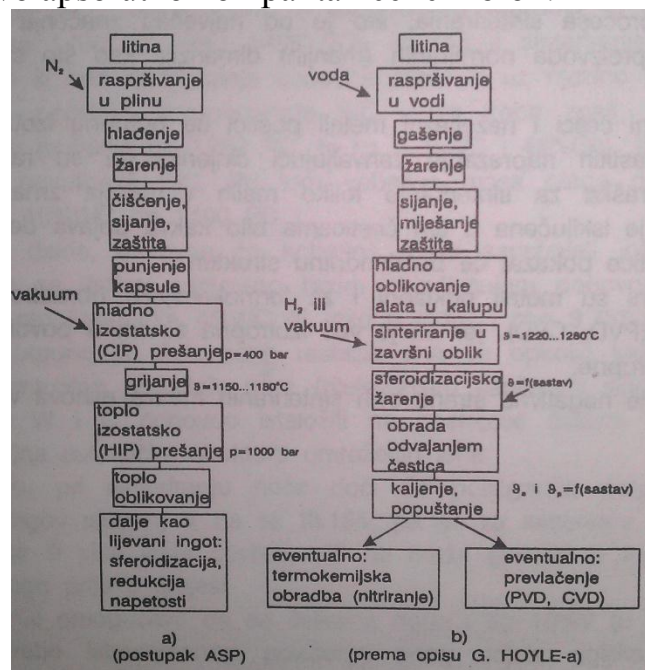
litina

$N_2$

raspršivanje u plinu

hlađenje

žarenje

čišćenje, sijanje, zaštita

punjenje kapsule

vakuum

hladno izostatsko (CIP) prešanje $p=400$ bar

grijanje $\vartheta=1150...1180°C$

toplo izostatsko (HIP) prešanje $p=1000$ bar

toplo oblikovanje

dalje kao lijevani ingot: sferoidizacija, redukcija napetosti

a)
(postupak ASP)

litina

voda

raspršivanje u vodi

gašenje

žarenje

sijanje, miješanje zaštita

hladno oblikovanje alata u kalupu

$H_2$ ili vakuum

sinteriranje u završni oblik $\vartheta=1220...1280°C$

sferoidizacijsko žarenje $\vartheta=f(sastav)$

obrada odvajanjem čestica

kaljenje, popuštanje $\vartheta_a$ i $\vartheta_p=f(sastav)$

eventualno: termokemijska obradba (nitriranje)

eventualno: prevlačenje (PVD, CVD)

b)
(prema opisu G. HOYLE-a)